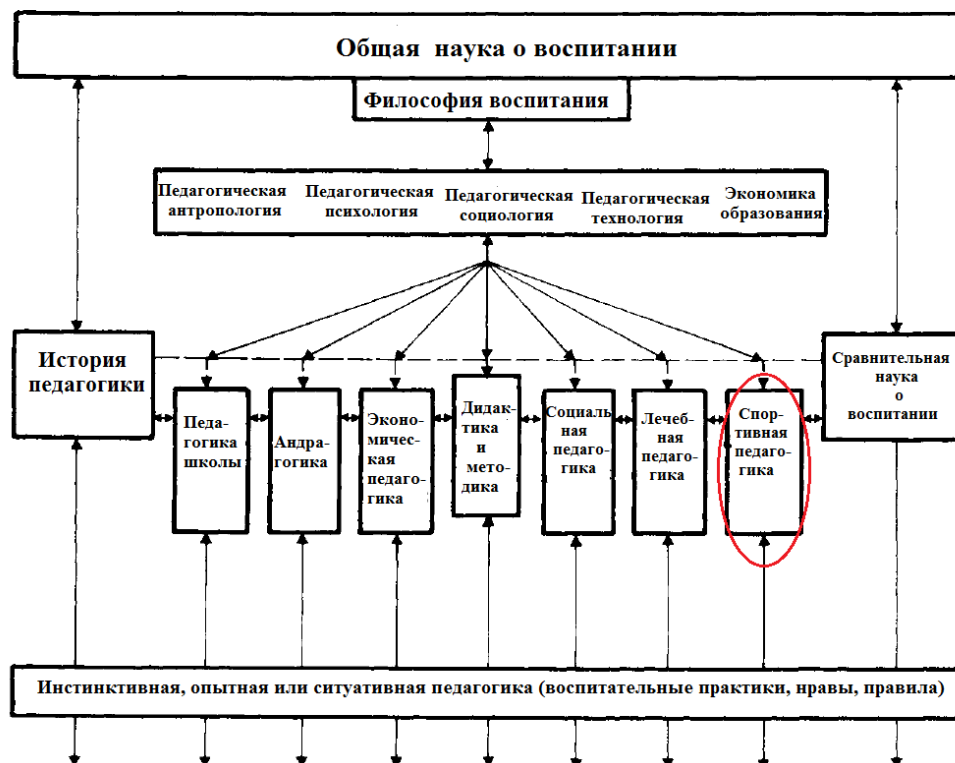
Общая наука о воспитании

Философия воспитания

Педагогическая антропология
Педагогическая психология
Педагогическая социология
Педагогическая технология
Экономика образования

История педагогики

Педагогика школы

Андрагогика

Экономическая педагогика

Дидактика и методика

Социальная педагогика

Лечебная педагогика

Спортивная педагогика

Сравнительная наука о воспитании

Инстинктивная, опытная или ситуативная педагогика (воспитательные практики, нравы, правила)